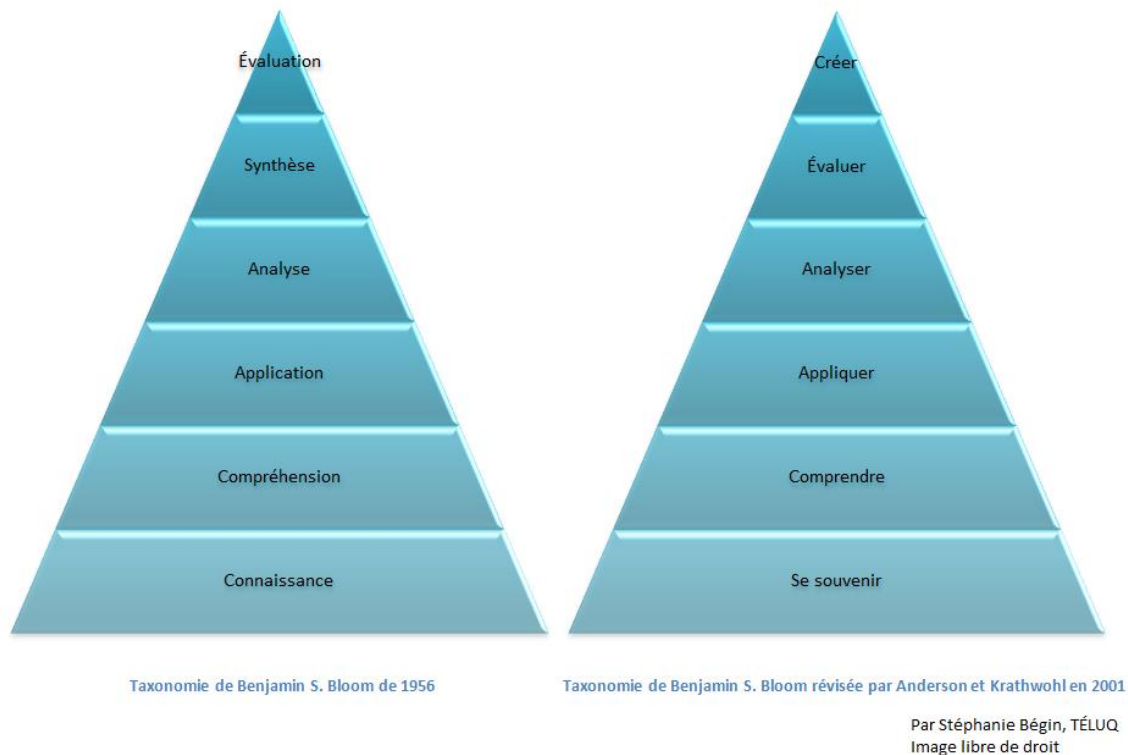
Évaluation

Synthèse

Analyse

Application

Compréhension

Connaissance

Taxonomie de Benjamin S. Bloom de 1956

Créer

Évaluer

Analyser

Appliquer

Comprendre

Se souvenir

Taxonomie de Benjamin S. Bloom révisée par Anderson et Krathwohl en 2001

Par Stéphanie Bégin, TÉLUQ
Image libre de droit